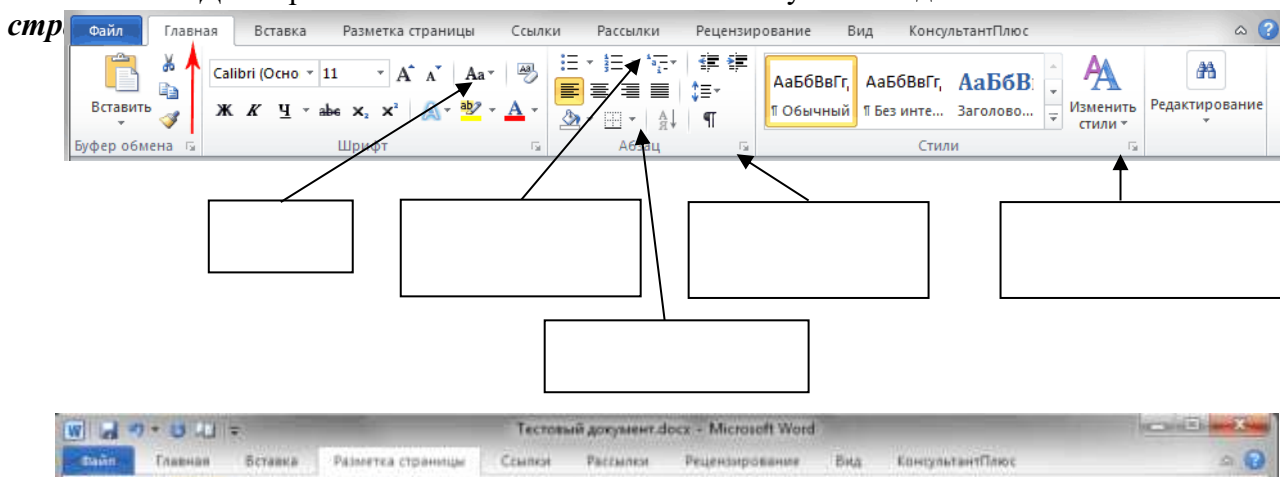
стр

Файл Главная Вставка Разметка страницы Ссылки Рассылки Рецензирование Вид КонсультантПлюс

Вставить
Буфер обмена
Calibri (Осно 11
Аа
Ж К Ч abe $x_2$ $x^2$
А
Шрифт
Абзац
АаБбВвГг, ¶ Обычный
АаБбВвГг, ¶ Без инте...
АаБбВ Заголово...
Изменить стили
Стили
Редактирование

Тестовый документ.docx - Microsoft Word
Файл Главная Вставка Разметка страницы Ссылки Рассылки Рецензирование Вид КонсультантПлюс